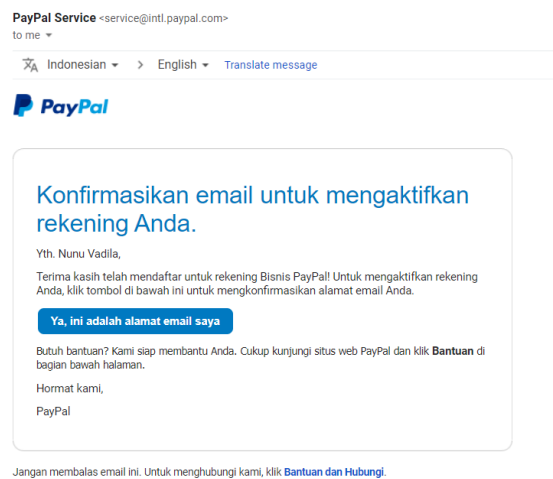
PayPal Service <service@intl.paypal.com>
to me

Indonesian > English Translate message

PayPal

Konfirmasikan email untuk mengaktifkan rekening Anda.

Yth. Nunu Vadila,

Terima kasih telah mendaftar untuk rekening Bisnis PayPal! Untuk mengaktifkan rekening Anda, klik tombol di bawah ini untuk mengkonfirmasikan alamat email Anda.

Ya, ini adalah alamat email saya

Butuh bantuan? Kami siap membantu Anda. Cukup kunjungi situs web PayPal dan klik Bantuan di bagian bawah halaman.

Hormat kami,

PayPal

Jangan membalas email ini. Untuk menghubungi kami, klik Bantuan dan Hubungi.